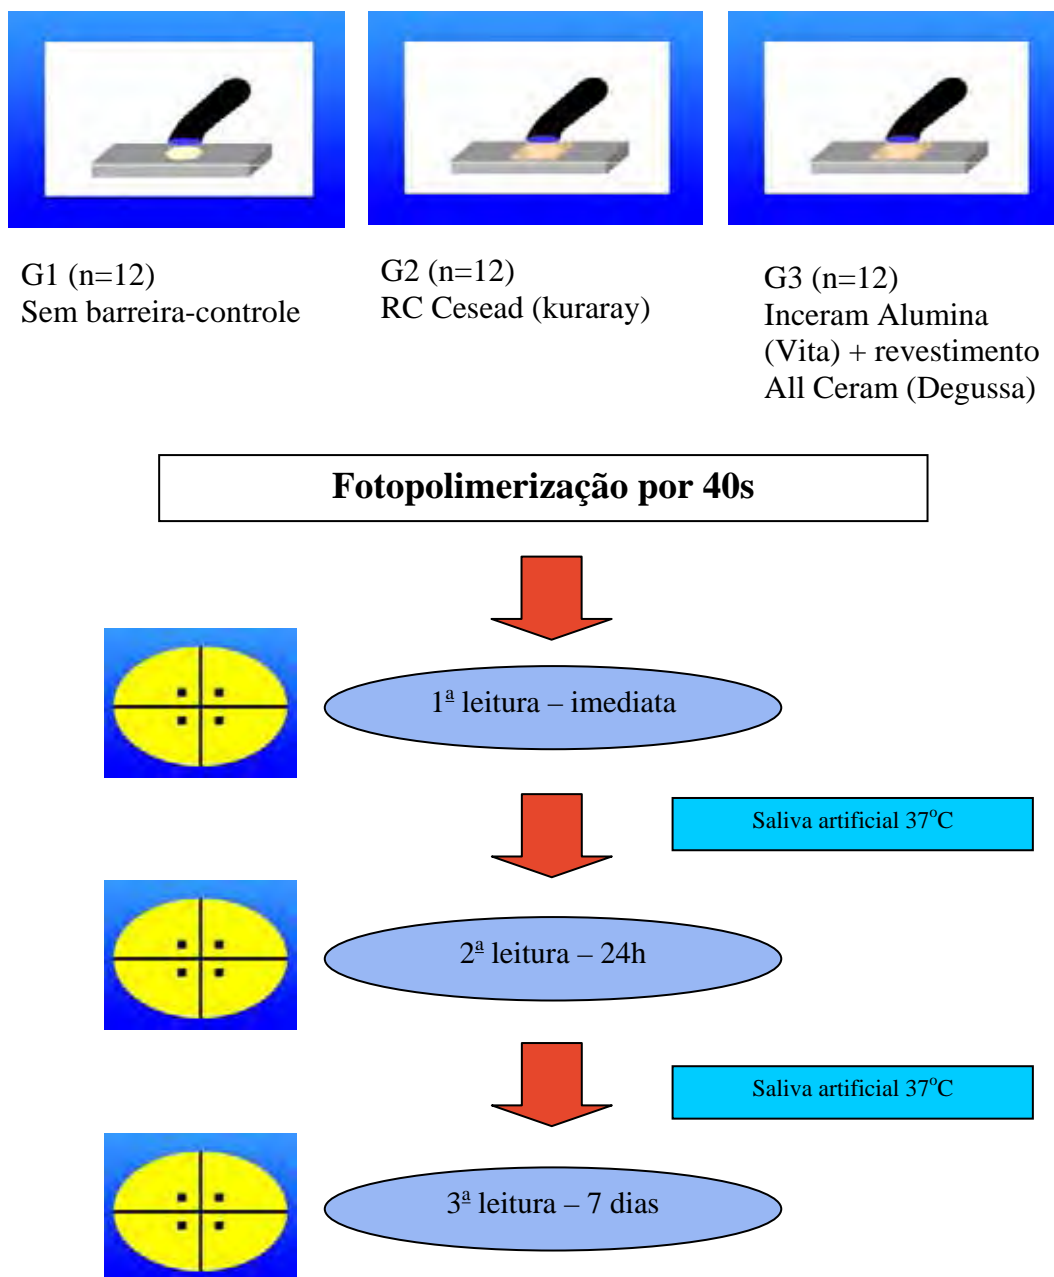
G1 (n=12)
Sem barreira-controle

G2 (n=12)
RC Cesead (kuraray)

G3 (n=12)
Inceram Alumina (Vita) + revestimento All Ceram (Degussa)

Fotopolimerização por 40s

1ª leitura – imediata

Saliva artificial 37ºC

2ª leitura – 24h

Saliva artificial 37ºC

3ª leitura – 7 dias